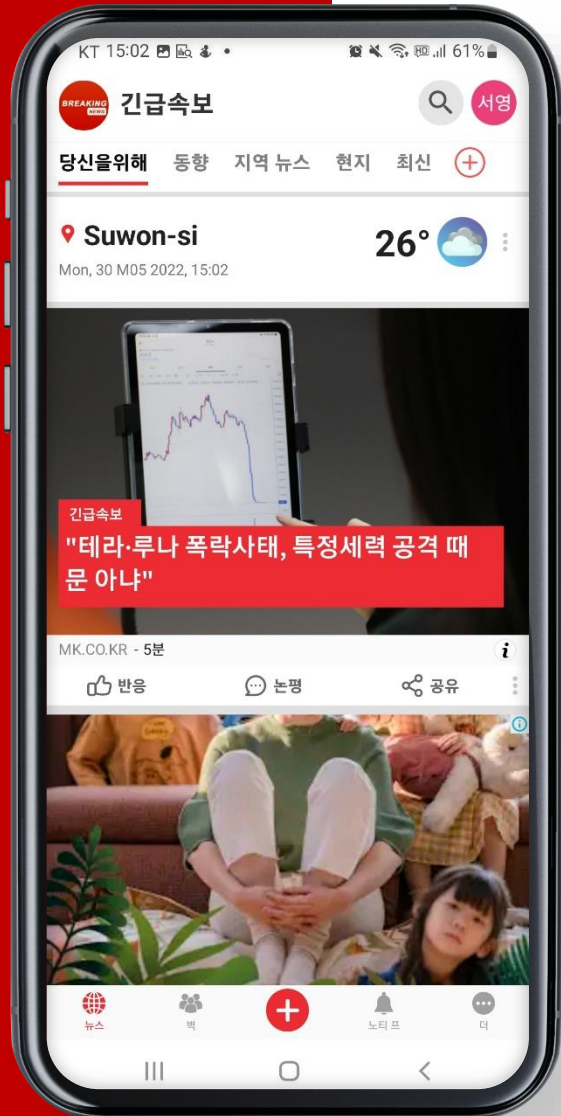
KT 15:02 61%

BREAKING NEWS 긴급속보

서영

당신을위해 동향 지역 뉴스 현지 최신

Suwon-si
Mon, 30 M05 2022, 15:02

26°

긴급속보
"테라·루나 폭락사태, 특정세력 공격 때문 아냐"

MK.CO.KR - 5분

반응 논평 공유

뉴스 벅 노티 프 더